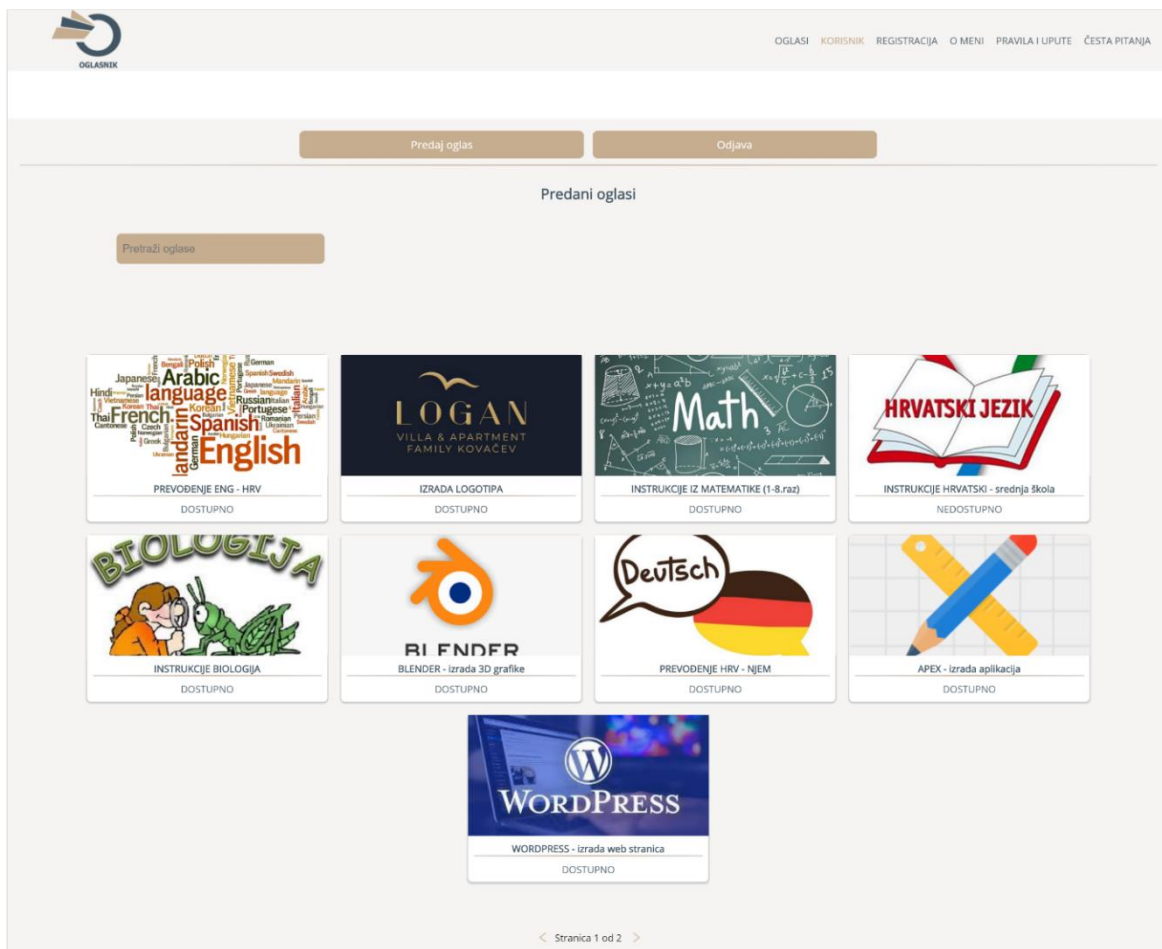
OGLASNIK

OGLASI KORISNIK REGISTRACIJA O MENI PRAVILA I UPUTE ČESTA PITANJA

Predaj oglas

Odjava

Predani oglasi

Pretraži oglase

Japanese Arabic Polish German Spanish Swedish language Hindi Russian French Korean Portugese Thai Spanish Mandarin Italian Czech Romanian Cantonese Ukrainian Greek German English

PREVOĐENJE ENG - HRV
DOSTUPNO

LOGAN
VILLA & APARTMENT
FAMILY KOVAČEV

IZRADA LOGOTIPA
DOSTUPNO

Math

INSTRUKCIJE IZ MATEMATIKE (1-8.raz)
DOSTUPNO

HRVATSKI JEZIK

INSTRUKCIJE HRVATSKI - srednja škola
NEDOSTUPNO

BIOLOGIJA

INSTRUKCIJE BIOLOGIJA
DOSTUPNO

BLENDER

BLENDER - izrada 3D grafike
DOSTUPNO

Deutsch

PREVOĐENJE HRV - NJEM
DOSTUPNO

APEX - izrada aplikacija
DOSTUPNO

WORDPRESS

WORDPRESS - izrada web stranica
DOSTUPNO

< Stranica 1 od 2 >